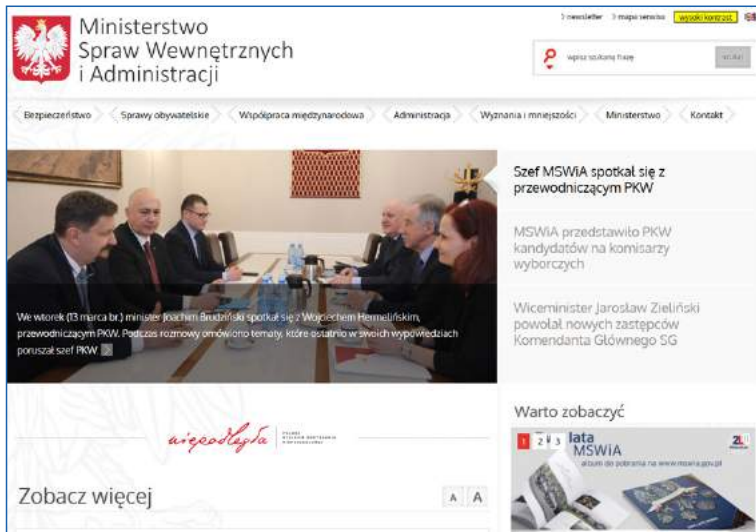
Ministerstwo Spraw Wewnętrznych i Administracji

newsletter mapa serwisu wysoki kontrast

wpisz szukaną frazę szukaj

Bezpieczeństwo Sprawy obywatelskie Współpraca międzynarodowa Administracja Wyznania i mniejszości Ministerstwo Kontakt

We wtorek (13 marca br.) minister Joachim Brudziński spotkał się z Wojciechem Hermelińskim, przewodniczącym PKW. Podczas rozmowy omówiono tematy, które ostatnio w swoich wypowiedziach poruszał szef PKW

Szef MSWiA spotkał się z przewodniczącym PKW

MSWiA przedstawiło PKW kandydatów na komisarzy wyborczych

Wiceminister Jarosław Zieliński powołał nowych zastępców Komendanta Głównego SG

niepodległa

Warto zobaczyć

1 2 3 lata MSWiA album do pobrania na www.mswia.gov.pl

Zobacz więcej

A A